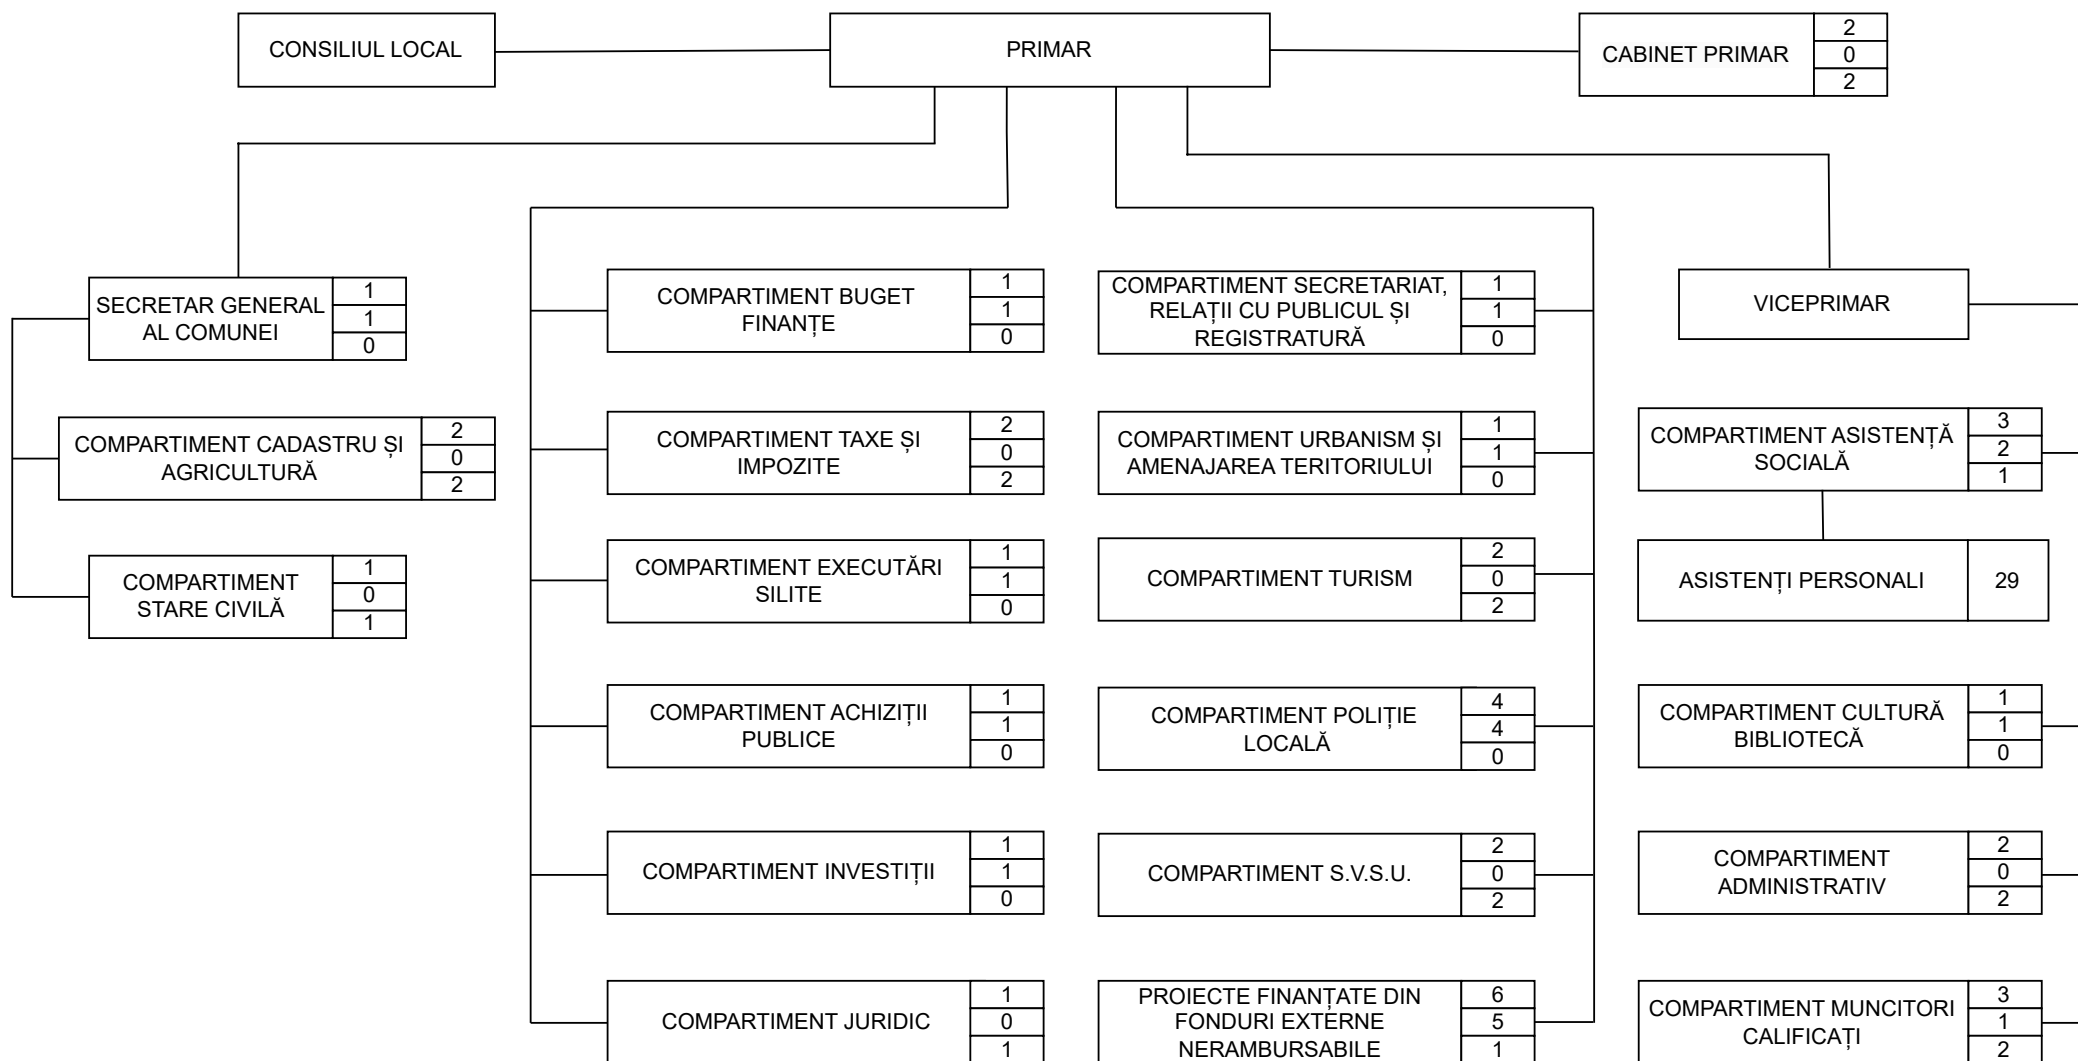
CONSILIUL LOCAL

PRIMAR

CABINET PRIMAR 2 0 2

SECRETAR GENERAL AL COMUNEI 1 1 0

COMPARTIMENT CADASTRU ȘI AGRICULTURĂ 2 0 2

COMPARTIMENT STARE CIVILĂ 1 0 1

COMPARTIMENT BUGET FINANȚE 1 1 0

COMPARTIMENT TAXE ȘI IMPOZITE 2 0 2

COMPARTIMENT EXECUTĂRI SILITE 1 1 0

COMPARTIMENT ACHIZIȚII PUBLICE 1 1 0

COMPARTIMENT INVESTIȚII 1 1 0

COMPARTIMENT JURIDIC 1 0 1

COMPARTIMENT SECRETARIAT, RELAȚII CU PUBLICUL ȘI REGISTRATURĂ 1 1 0

COMPARTIMENT URBANISM ȘI AMENAJAREA TERITORIULUI 1 1 0

COMPARTIMENT TURISM 2 0 2

COMPARTIMENT POLIȚIE LOCALĂ 4 4 0

COMPARTIMENT S.V.S.U. 2 0 2

PROIECTE FINANȚATE DIN FONDURI EXTERNE NERAMBURSABILE 6 5 1

VICEPRIMAR

COMPARTIMENT ASISTENȚĂ SOCIALĂ 3 2 1

ASISTENȚI PERSONALI 29

COMPARTIMENT CULTURĂ BIBLIOTECĂ 1 1 0

COMPARTIMENT ADMINISTRATIV 2 0 2

COMPARTIMENT MUNCITORI CALIFICAȚI 3 1 2